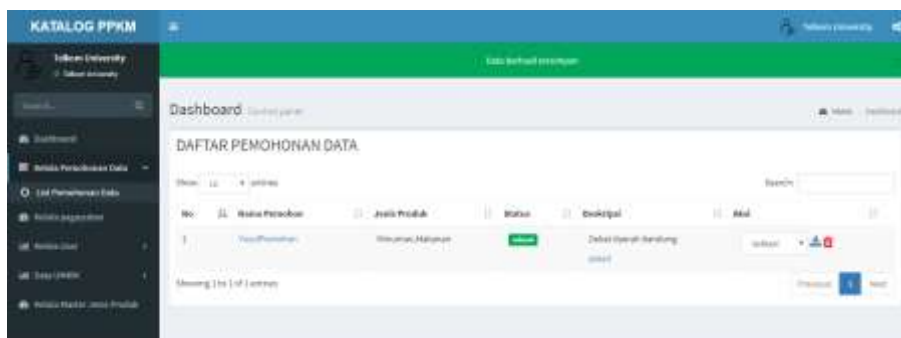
KATALOG PPKM

Telkom University

Telkom University

Search...

Dashboard

Kelola Permohonan Data

List Permohonan Data

Kelola pegawai

Kelola User

Data UMKM

Kelola Master Jenis Produk

Telkom University

Data Berhasil Disimpan

Dashboard Control panel

Home Dashboard

DAFTAR PEMOHONAN DATA

Show 10 entries

Search:

| No. | Nama Pemohon | Jenis Produk | Status | Deskripsi | Aksi |
|---|---|---|---|---|---|
| 1 | Yusuf Pemohon | Minuman, Makanan | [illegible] | Data Daerah Bandung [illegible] | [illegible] |

Showing 1 to 1 of 1 entries

Previous 1 Next